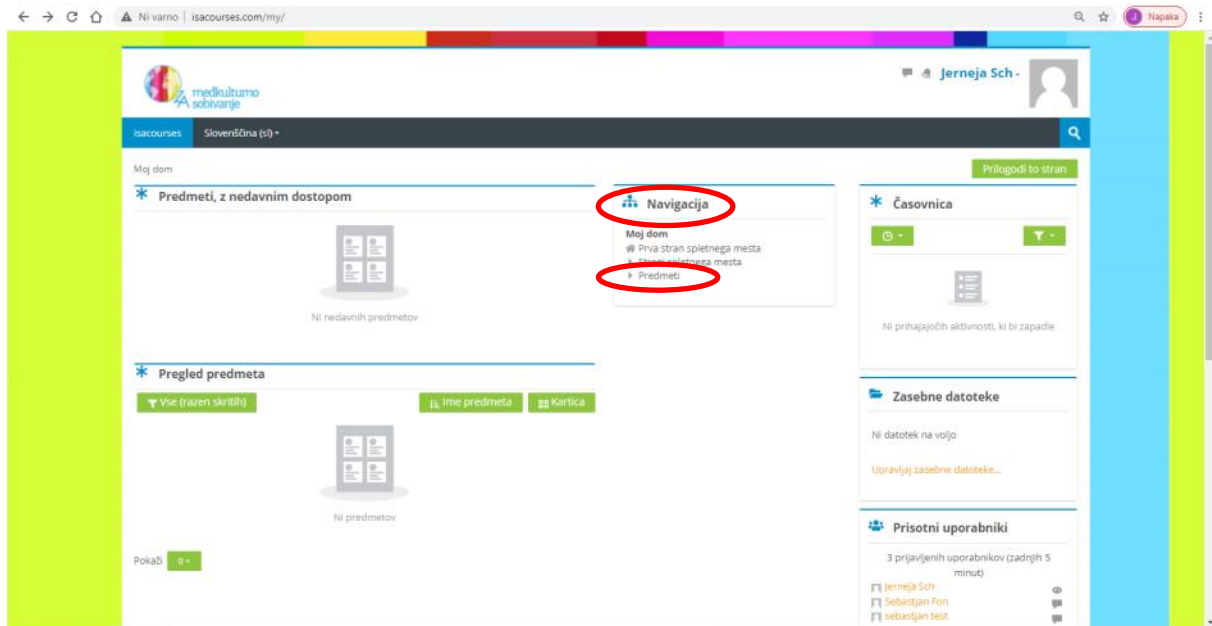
Ni varno | isacourses.com/my/

Napaka

medkulturno sobivanje

Jerneja Sch -

isacourses Slovenščina (sl)

Moj dom

Prilogodi to stran

Predmeti, z nedavnim dostopom

Ni nedavnih predmetov

Navigacija

Moj dom
Prva stran spletnega mesta
Strani spletnega mesta
Predmeti

Časovnica

Ni prihajajočih aktivnosti, ki bi zapadle

Pregled predmeta

Vse (razen skritih)

Ime predmeta

Kartica

Ni predmetov

Pokaži 0

Zasebne datoteke

Ni datotek na voljo

Upravljaj zasebne datoteke...

Prisotni uporabniki

3 prijavljenih uporabnikov (zadnjih 5 minut)

Jerneja Sch
Sebastjan Fon
sebastjan test